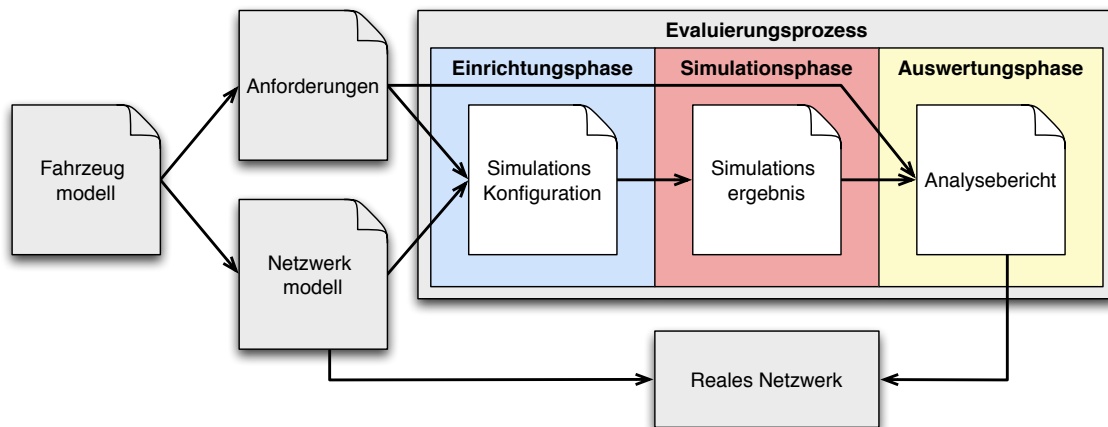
Evaluierungsprozess

Einrichtungsphase

Simulationsphase

Auswertungsphase

Anforderungen

Fahrzeug modell

Netzwerk modell

Simulations Konfiguration

Simulations ergebnis

Analysebericht

Reales Netzwerk